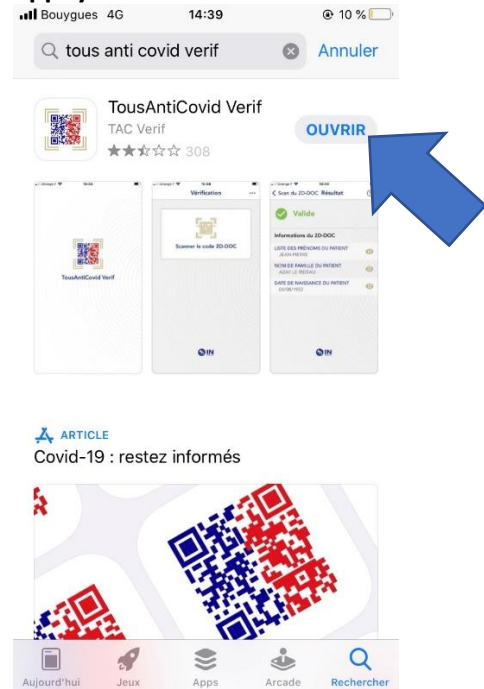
Bouygues 4G 14:39 10 %

tous anti covid verif

Annuler

TousAntiCovid Verif
TAC Verif
308

OUVRIR

TousAntiCovid Verif

Vérification

Scanner le code 2D-DOC

Scan du 2D-DOC Résultat

Valide

Informations du 2D-DOC

LISTE DES PRÉNOMS DU PATIENT
JEAN PIERRE

NOM DE FAMILLE DU PATIENT
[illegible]

DATE DE NAISSANCE DU PATIENT
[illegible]

IN

IN

ARTICLE
Covid-19 : restez informés

Aujourd'hui Jeux Apps Arcade Rechercher